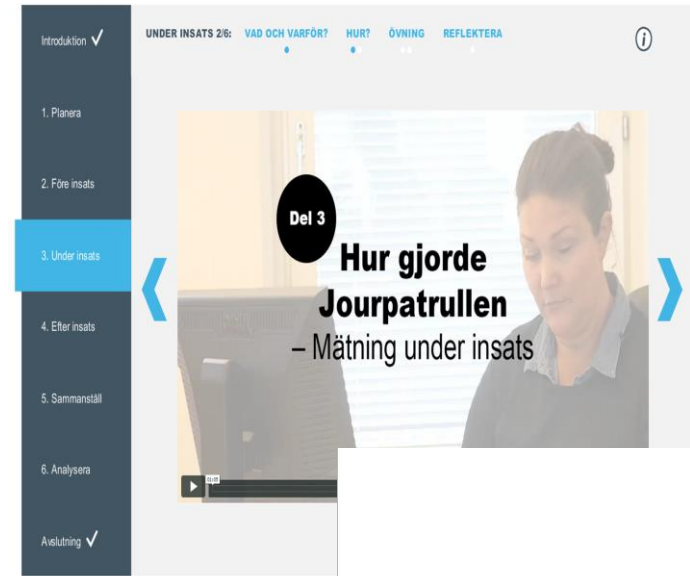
Introduktion ✓

1. Planera

2. Före insats

3. Under insats

4. Efter insats

5. Sammanställ

6. Analysera

Avslutning ✓

UNDER INSATS 2/6: VAD OCH VARFÖR? HUR? ÖVNING REFLEKTERA

Del 3

Hur gjorde Jourpatrullen

– Mätning under insats

01:05